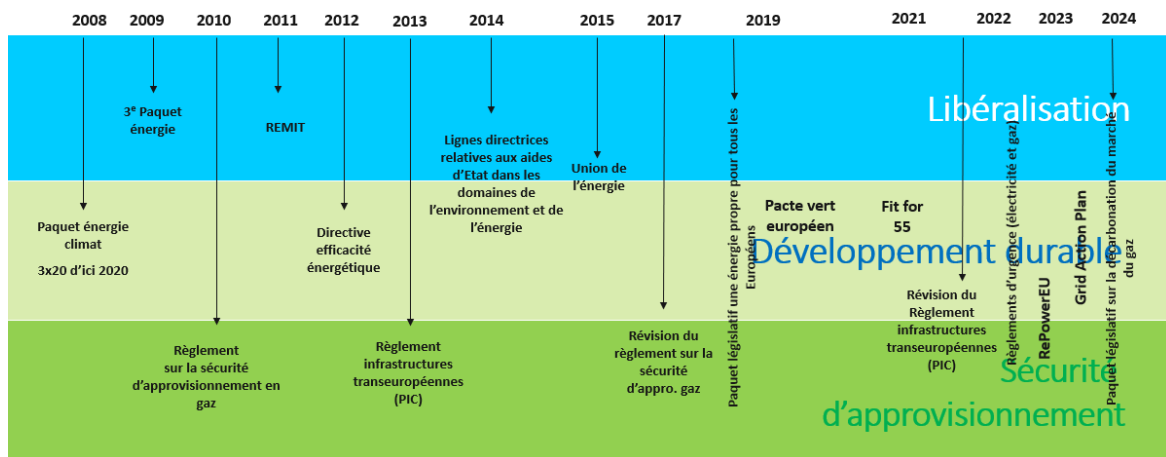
2008 2009 2010 2011 2012 2013 2014 2015 2017 2019 2021 2022 2023 2024

3$^{e}$ Paquet énergie

REMIT

Lignes directrices relatives aux aides d'Etat dans les domaines de l'environnement et de l'énergie

Union de l'énergie

Libéralisation

Paquet énergie climat

3x20 d'ici 2020

Directive efficacité énergétique

Paquet législatif une énergie propre pour tous les Européens

Pacte vert européen

Fit for 55

Développement durable

Règlements d'urgence (électricité et gaz)

RePowerEU

Grid Action Plan

Paquet législatif sur la décarbonation du marché du gaz

Règlement sur la sécurité d'approvisionnement en gaz

Règlement infrastructures transeuropéennes (PIC)

Révision du règlement sur la sécurité d'appro. gaz

Révision du Règlement infrastructures transeuropéennes (PIC)

Sécurité d'approvisionnement